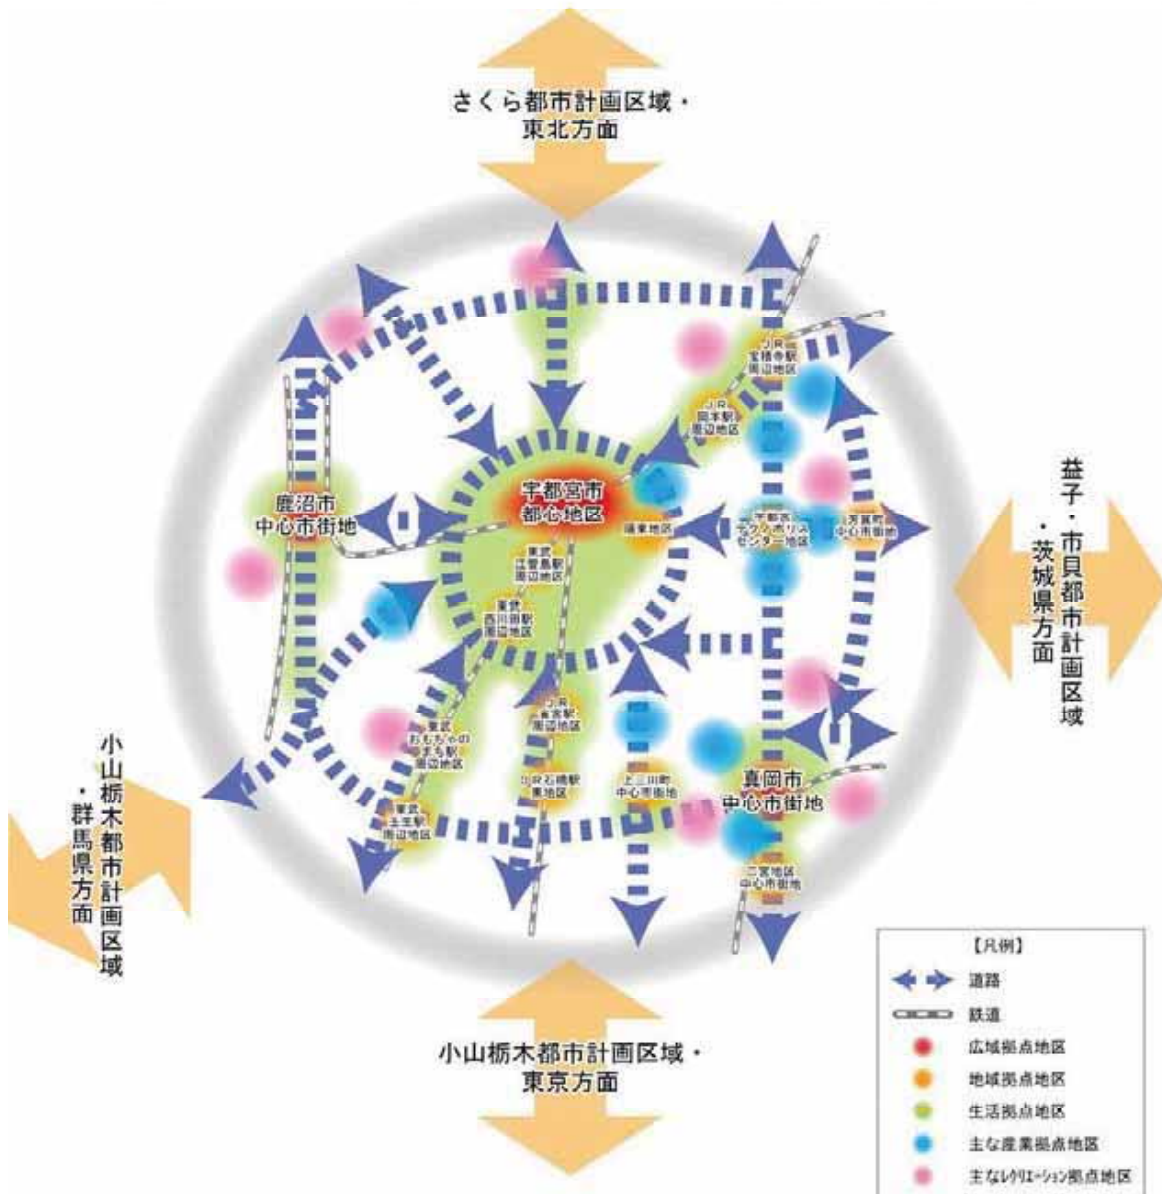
さくら都市計画区域・東北方面

JR宝積寺駅周辺地区

JR岡本駅周辺地区

鹿沼市中心市街地

宇都宮市都心地区

清原地区

宇都宮テクノポリスセンター地区

芳賀町中心市街地

益子・市貝都市計画区域・茨城県方面

東武江曽島駅周辺地区

東武西川田駅周辺地区

JR雀宮駅周辺地区

東武おもちゃのまち駅周辺地区

JR石橋駅東地区

上三川町中心市街地

真岡市中心市街地

東武壬生駅周辺地区

二宮地区中心市街地

小山栃木都市計画区域・群馬県方面

小山栃木都市計画区域・東京方面

【凡例】
道路
鉄道
広域拠点地区
地域拠点地区
生活拠点地区
主な産業拠点地区
主なレクリエーション拠点地区